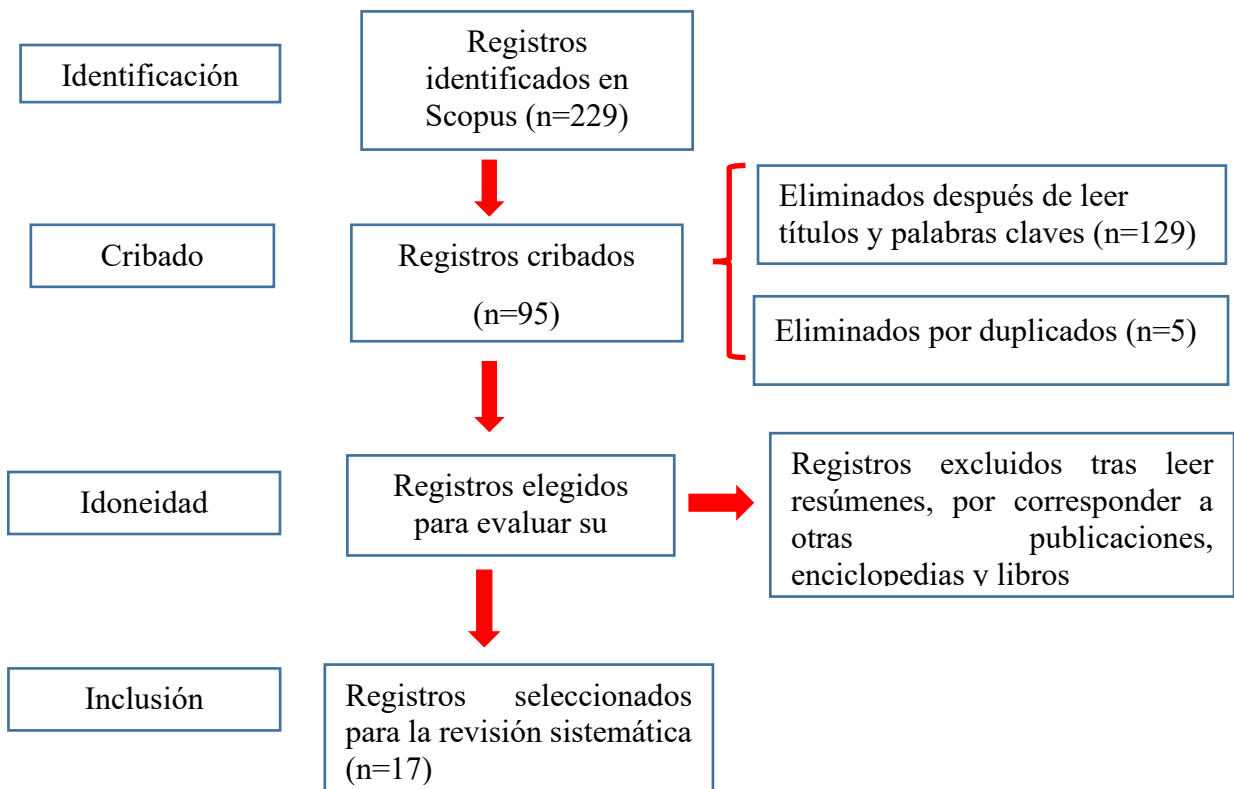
Identificación

Registros identificados en Scopus (n=229)

Cribado

Registros cribados

(n=95)

Eliminados después de leer títulos y palabras claves (n=129)

Eliminados por duplicados (n=5)

Idoneidad

Registros elegidos para evaluar su

Registros excluidos tras leer resúmenes, por corresponder a otras publicaciones, enciclopedias y libros

Inclusión

Registros seleccionados para la revisión sistemática (n=17)